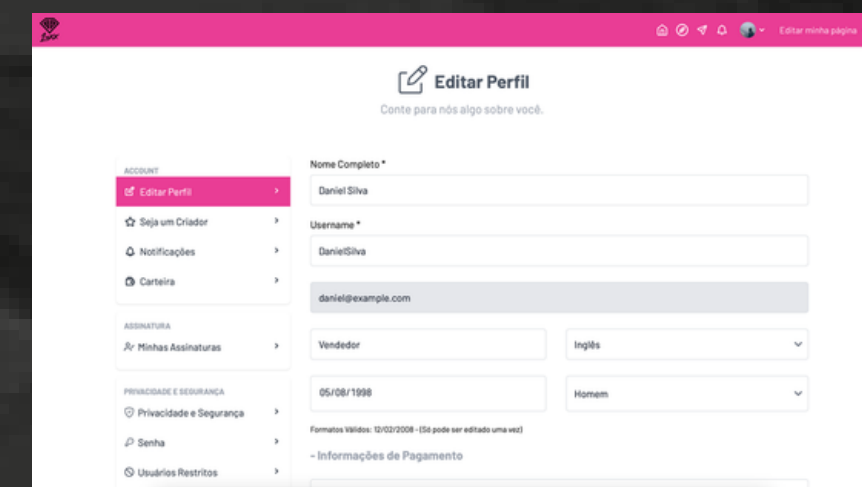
Editar minha página

Editar Perfil

Conte para nós algo sobre você.

ACCOUNT
Editar Perfil
Seja um Criador
Notificações
Carteira

ASSINATURA
Minhas Assinaturas

PRIVACIDADE E SEGURANÇA
Privacidade e Segurança
Senha
Usuários Restritos

Nome Completo *
Daniel Silva
Username *
DanielSilva
daniel@example.com
Vendedor
Inglês
05/08/1998
Homem
Formatos Válidos: 12/02/2008 - (Só pode ser editado uma vez)
- Informações de Pagamento